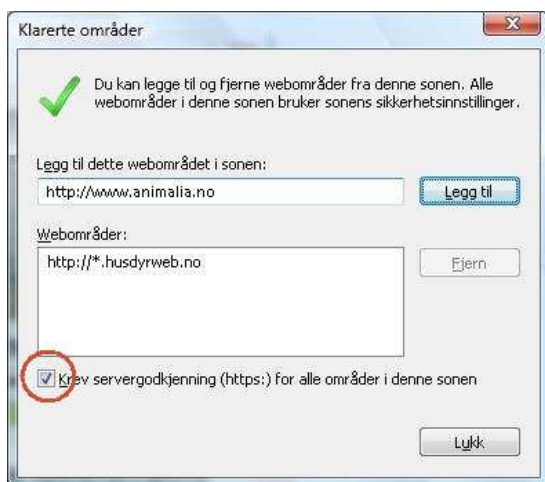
Klarerte områder

Du kan legge til og fjerne webområder fra denne sonen. Alle webområder i denne sonen bruker sonens sikkerhetsinnstillinger.

Legg til dette webområdet i sonen:

http://www.animalia.no

Legg til

Webområder:

http://*.husdyrweb.no

Fjern

Krev servergodkjenning (https:) for alle områder i denne sonen

Lukk